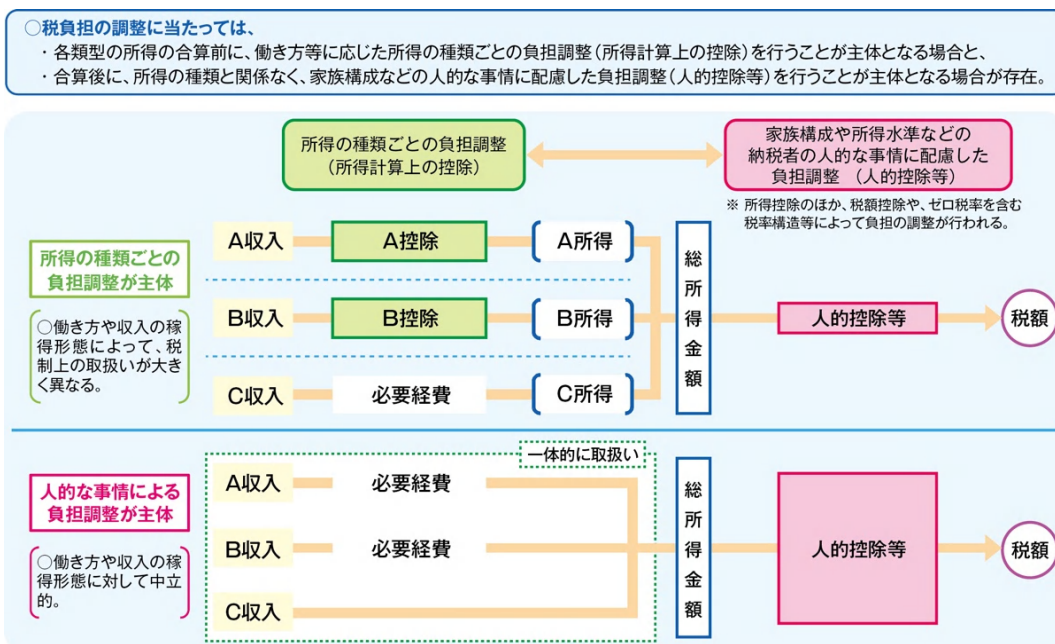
○税負担の調整に当たっては、
・各類型の所得の合算前に、働き方等に応じた所得の種類ごとの負担調整（所得計算上の控除）を行うことが主体となる場合と、
・合算後に、所得の種類と関係なく、家族構成などの人的な事情に配慮した負担調整（人的控除等）を行うことが主体となる場合が存在。

所得の種類ごとの負担調整（所得計算上の控除）

家族構成や所得水準などの納税者の人的な事情に配慮した負担調整　（人的控除等）

※ 所得控除のほか、税額控除や、ゼロ税率を含む税率構造等によって負担の調整が行われる。

所得の種類ごとの負担調整が主体

○働き方や収入の稼得形態によって、税制上の取扱いが大きく異なる。

A収入　A控除　A所得
B収入　B控除　B所得
C収入　必要経費　C所得

総所得金額

人的控除等

税額

人的な事情による負担調整が主体

○働き方や収入の稼得形態に対して中立的。

一体的に取扱い

A収入　必要経費
B収入　必要経費
C収入

総所得金額

人的控除等

税額